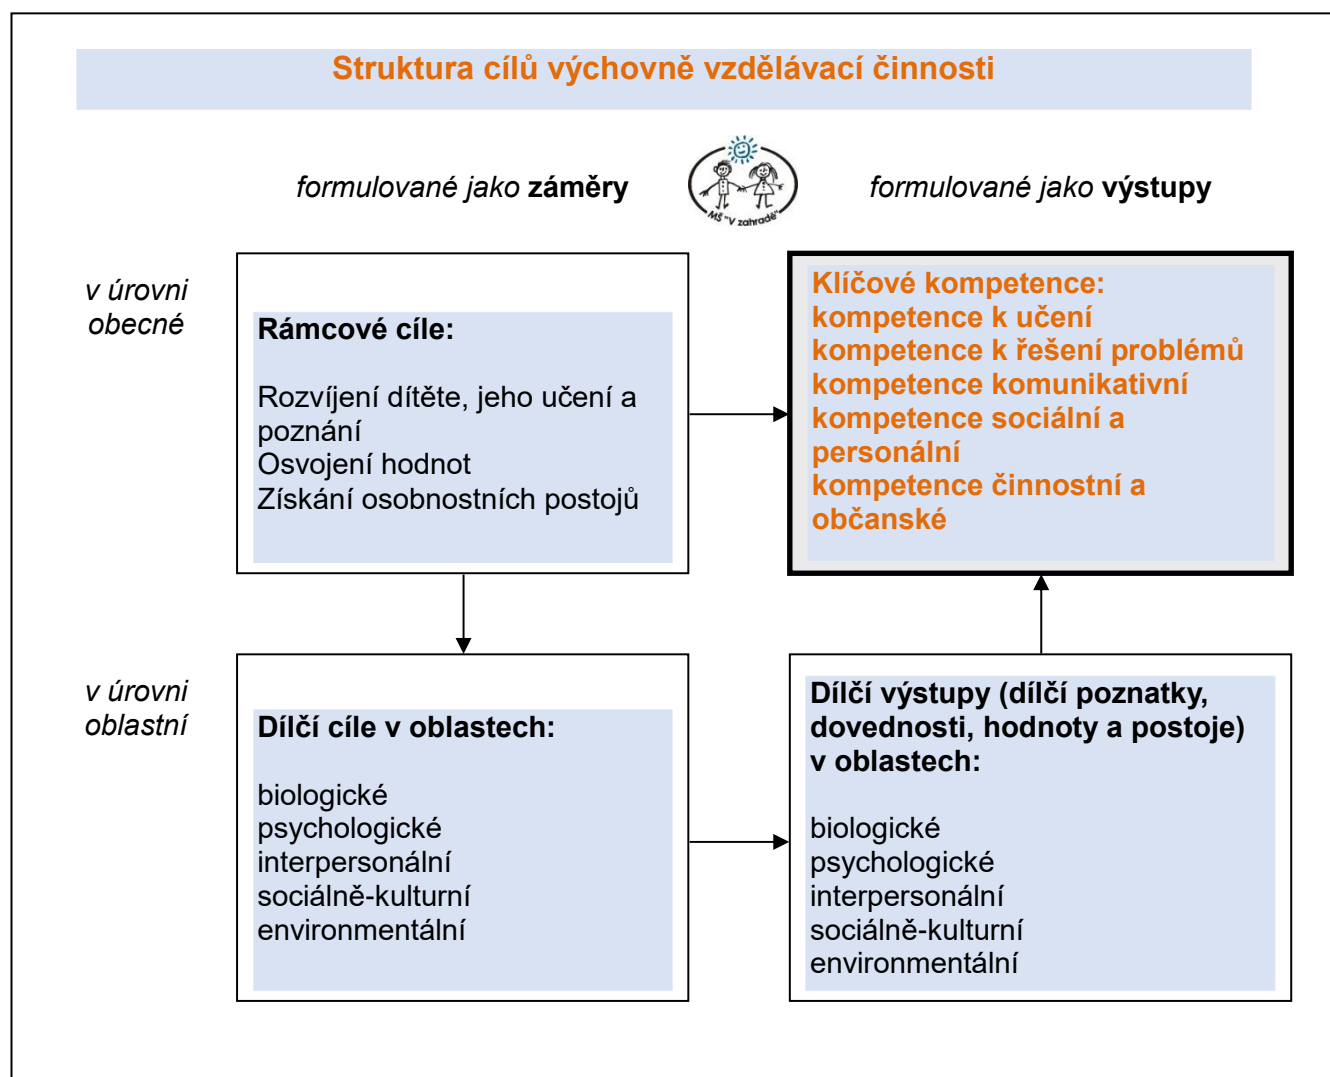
Struktura cílů výchovně vzdělávací činnosti

formulované jako **záměry**

MŠ "V zahradě"

formulované jako **výstupy**

v úrovni obecné

**Rámcové cíle:**

Rozvíjení dítěte, jeho učení a poznání
Osvojení hodnot
Získání osobnostních postojů

**Klíčové kompetence:**
kompetence k učení
kompetence k řešení problémů
kompetence komunikativní
kompetence sociální a personální
kompetence činnostní a občanské

v úrovni oblastní

**Dílčí cíle v oblastech:**

biologické
psychologické
interpersonální
sociálně-kulturní
environmentální

**Dílčí výstupy (dílčí poznatky, dovednosti, hodnoty a postoje) v oblastech:**

biologické
psychologické
interpersonální
sociálně-kulturní
environmentální